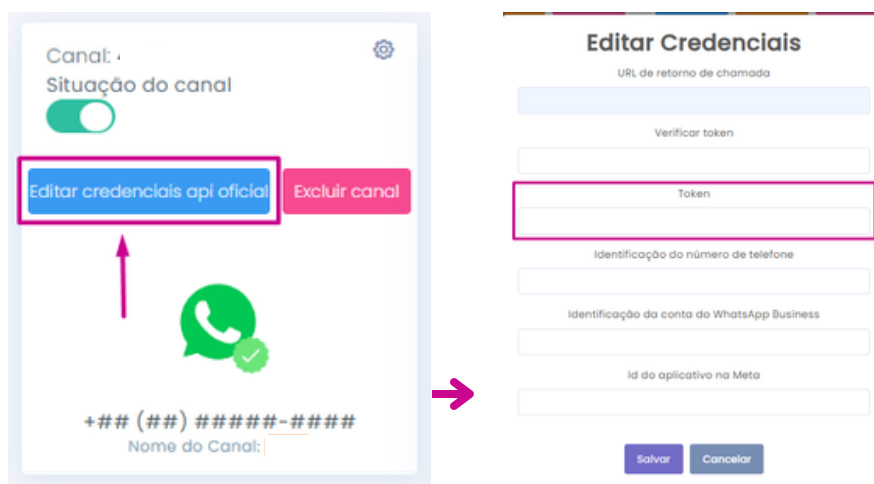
Canal:

Situação do canal

Editar credenciais api oficial

Excluir canal

+## (##) #####-####

Nome do Canal:

Editar Credenciais

URL de retorno de chamada

Verificar token

Token

Identificação do número de telefone

Identificação da conta do WhatsApp Business

Id do aplicativo na Meta

Salvar

Cancelar